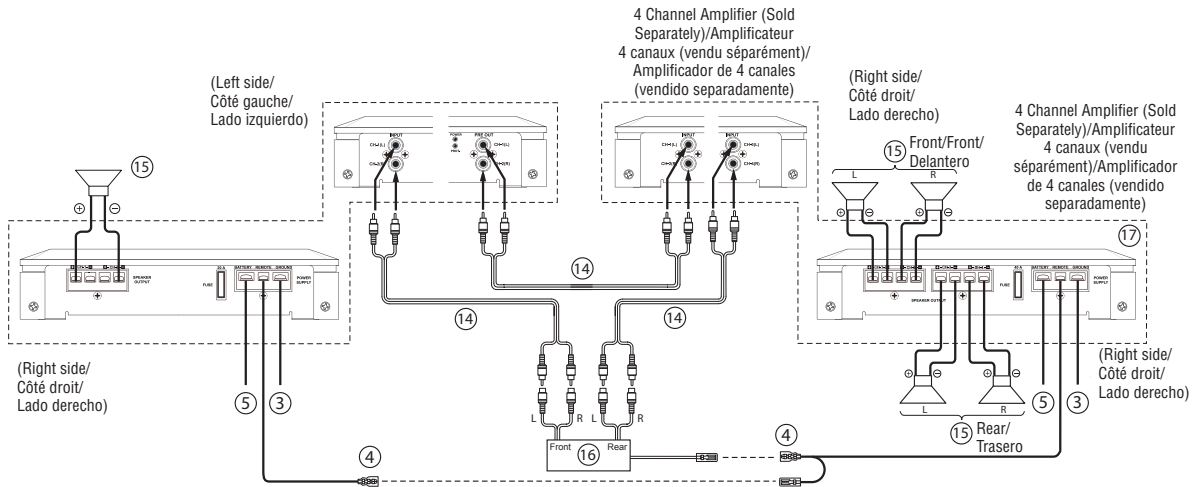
4 Channel Amplifier (Sold Separately)/Amplificateur 4 canaux (vendu séparément)/ Amplificador de 4 canales (vendido separadamente)

(Left side/ Côté gauche/ Lado izquierdo)

(Right side/ Côté droit/ Lado derecho)

4 Channel Amplifier (Sold Separately)/Amplificateur 4 canaux (vendu séparément)/Amplificador de 4 canales (vendido separadamente)

⑮

⑮ Front/Front/ Delantero

L R

⑰

INPUT

PRE OUT

SPEAKER OUTPUT

FUSE

BATTERY REMOTE GROUND

POWER SUPPLY

⑭

⑭

⑭

(Right side/ Côté droit/ Lado derecho)

(Right side/ Côté droit/ Lado derecho)

⑤ ③

⑤ ③

L R L R

Front ⑯ Rear

④

④

L R

⑮ Rear/ Trasero